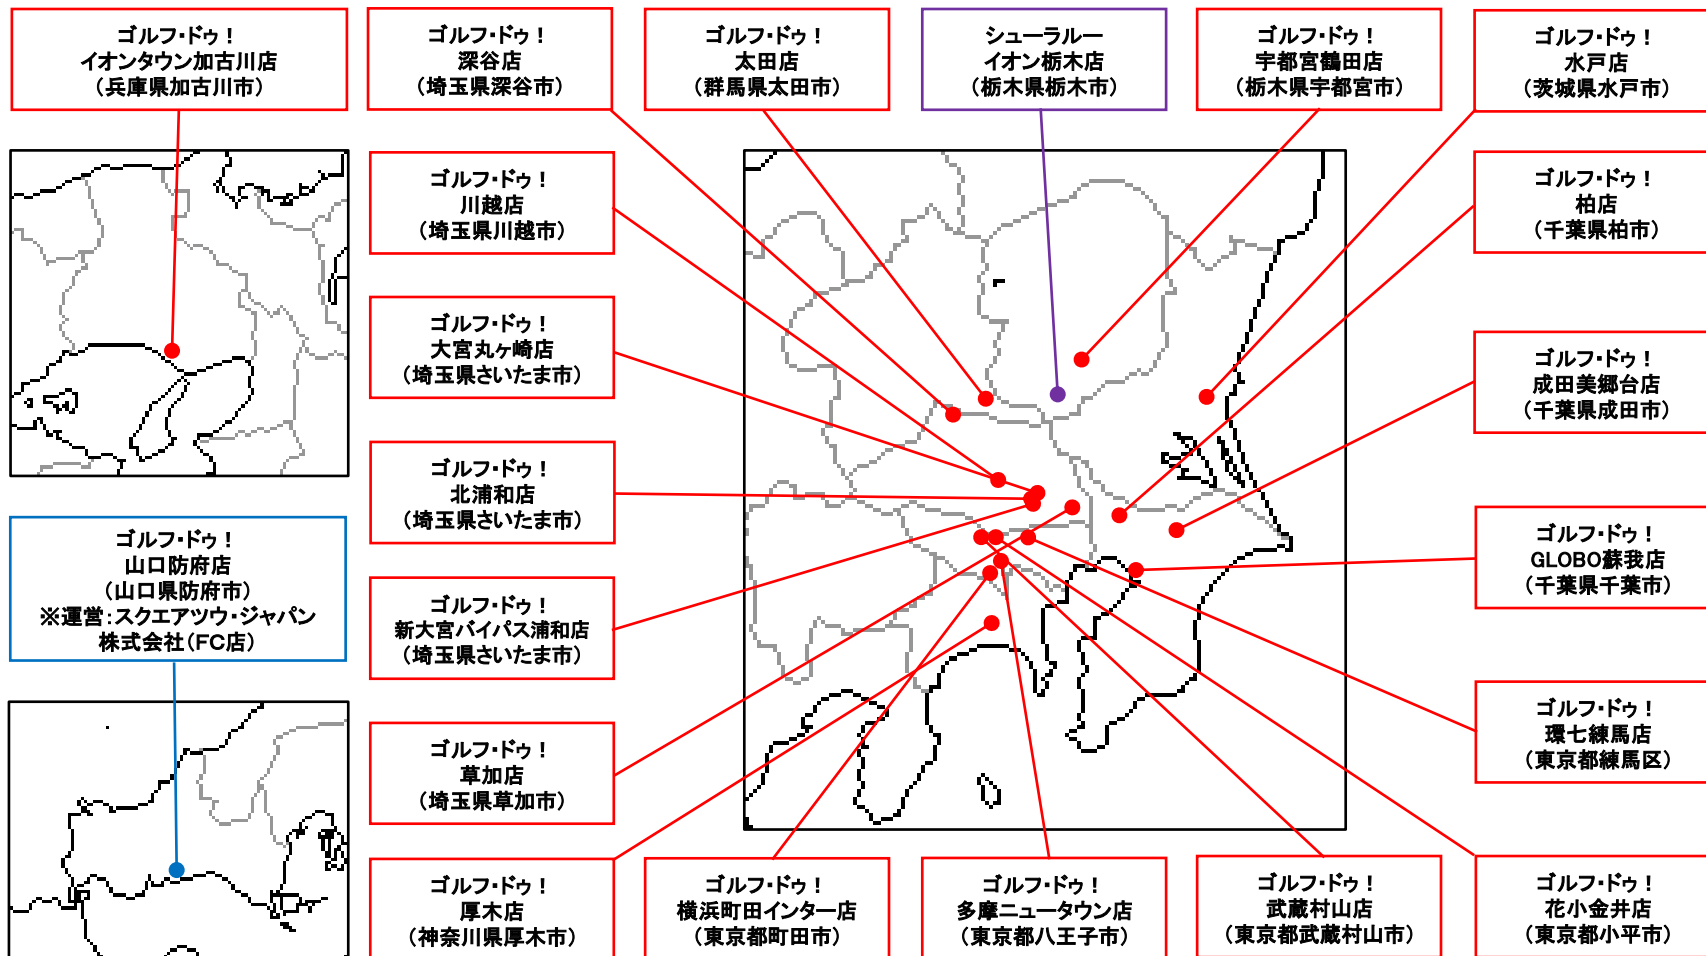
ゴルフ･ドゥ！
イオンタウン加古川店
（兵庫県加古川市）

ゴルフ･ドゥ！
深谷店
（埼玉県深谷市）

ゴルフ･ドゥ！
太田店
（群馬県太田市）

シューラルー
イオン栃木店
（栃木県栃木市）

ゴルフ･ドゥ！
宇都宮鶴田店
（栃木県宇都宮市）

ゴルフ･ドゥ！
水戸店
（茨城県水戸市）

ゴルフ･ドゥ！
川越店
（埼玉県川越市）

ゴルフ･ドゥ！
柏店
（千葉県柏市）

ゴルフ･ドゥ！
大宮丸ヶ崎店
（埼玉県さいたま市）

ゴルフ･ドゥ！
成田美郷台店
（千葉県成田市）

ゴルフ･ドゥ！
北浦和店
（埼玉県さいたま市）

ゴルフ･ドゥ！
山口防府店
（山口県防府市）
※運営：スクエアツウ･ジャパン株式会社（FC店）

ゴルフ･ドゥ！
GLOBO蘇我店
（千葉県千葉市）

ゴルフ･ドゥ！
新大宮バイパス浦和店
（埼玉県さいたま市）

ゴルフ･ドゥ！
草加店
（埼玉県草加市）

ゴルフ･ドゥ！
環七練馬店
（東京都練馬区）

ゴルフ･ドゥ！
厚木店
（神奈川県厚木市）

ゴルフ･ドゥ！
横浜町田インター店
（東京都町田市）

ゴルフ･ドゥ！
多摩ニュータウン店
（東京都八王子市）

ゴルフ･ドゥ！
武蔵村山店
（東京都武蔵村山市）

ゴルフ･ドゥ！
花小金井店
（東京都小平市）